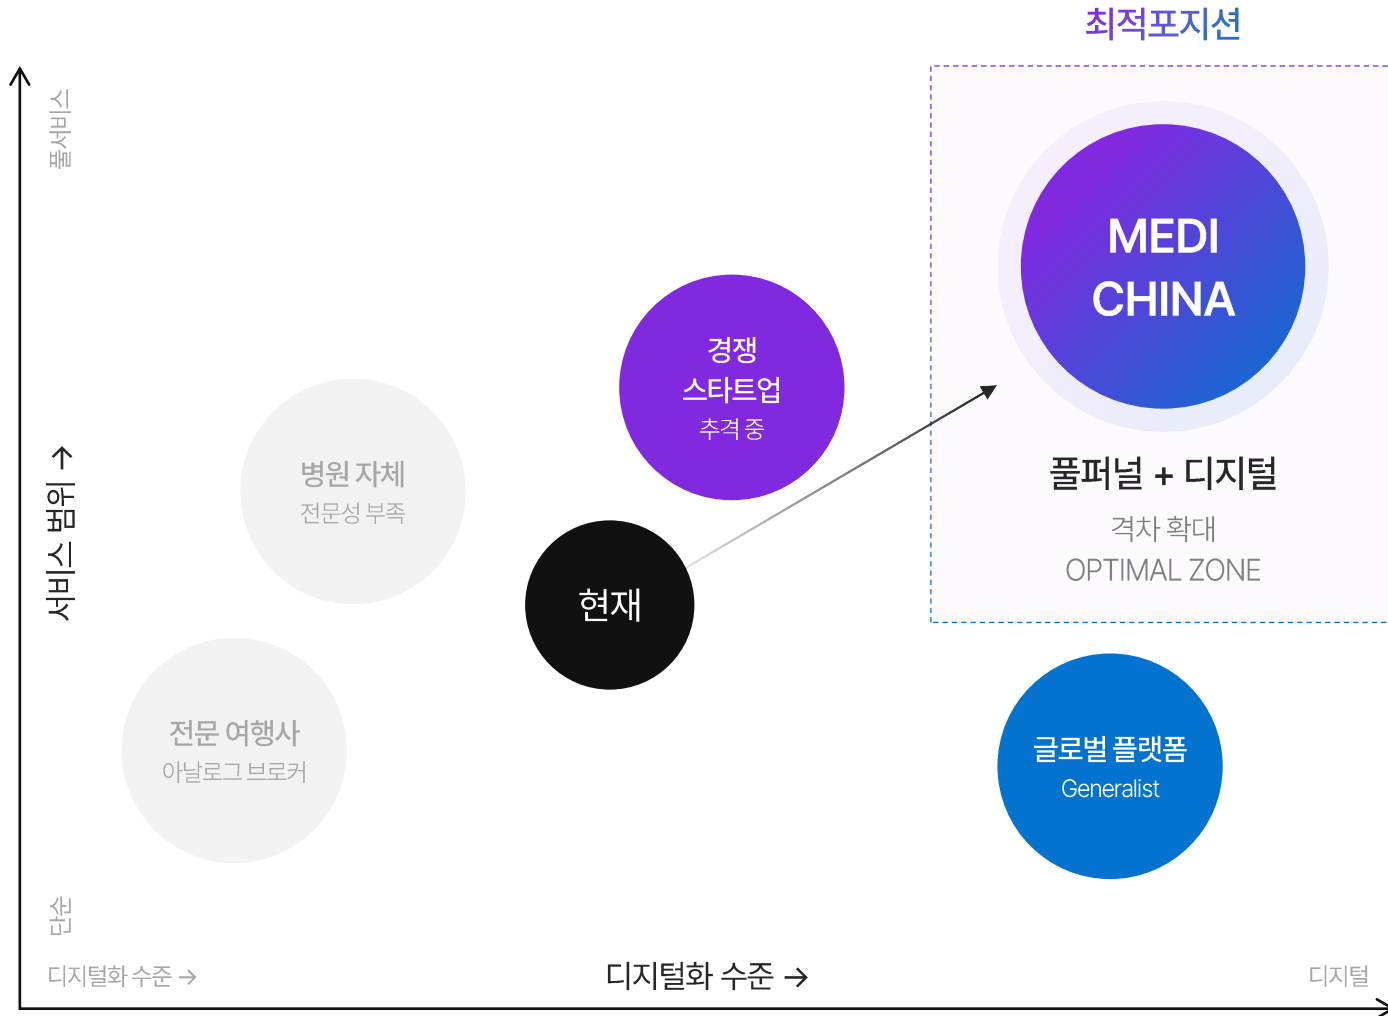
최적포지션

풀서비스

서비스 범위 →

MEDI CHINA

풀퍼널 + 디지털

격차 확대
OPTIMAL ZONE

경쟁 스타트업
추격 중

병원 자체
전문성 부족

현재

전문 여행사
아날로그 브로커

글로벌 플랫폼
Generalist

단순

디지털화 수준 →

디지털화 수준 →

디지털